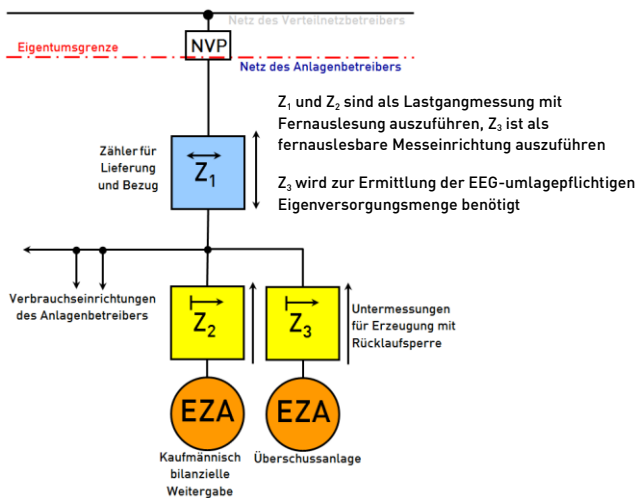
Netz des Verteilnetzbetreibers

Eigentumsgrenze

NVP

Netz des Anlagenbetreibers

$Z_1$ und $Z_2$ sind als Lastgangmessung mit Fernauslesung auszuführen, $Z_3$ ist als fernauslesbare Messeinrichtung auszuführen

$Z_3$ wird zur Ermittlung der EEG-umlagepflichtigen Eigenversorgungsmenge benötigt

Zähler für Lieferung und Bezug

$Z_1$

Verbrauchseinrichtungen des Anlagenbetreibers

$Z_2$

$Z_3$

Untermessungen für Erzeugung mit Rücklaufsperre

EZA

EZA

Kaufmännisch bilanzielle Weitergabe

Überschussanlage